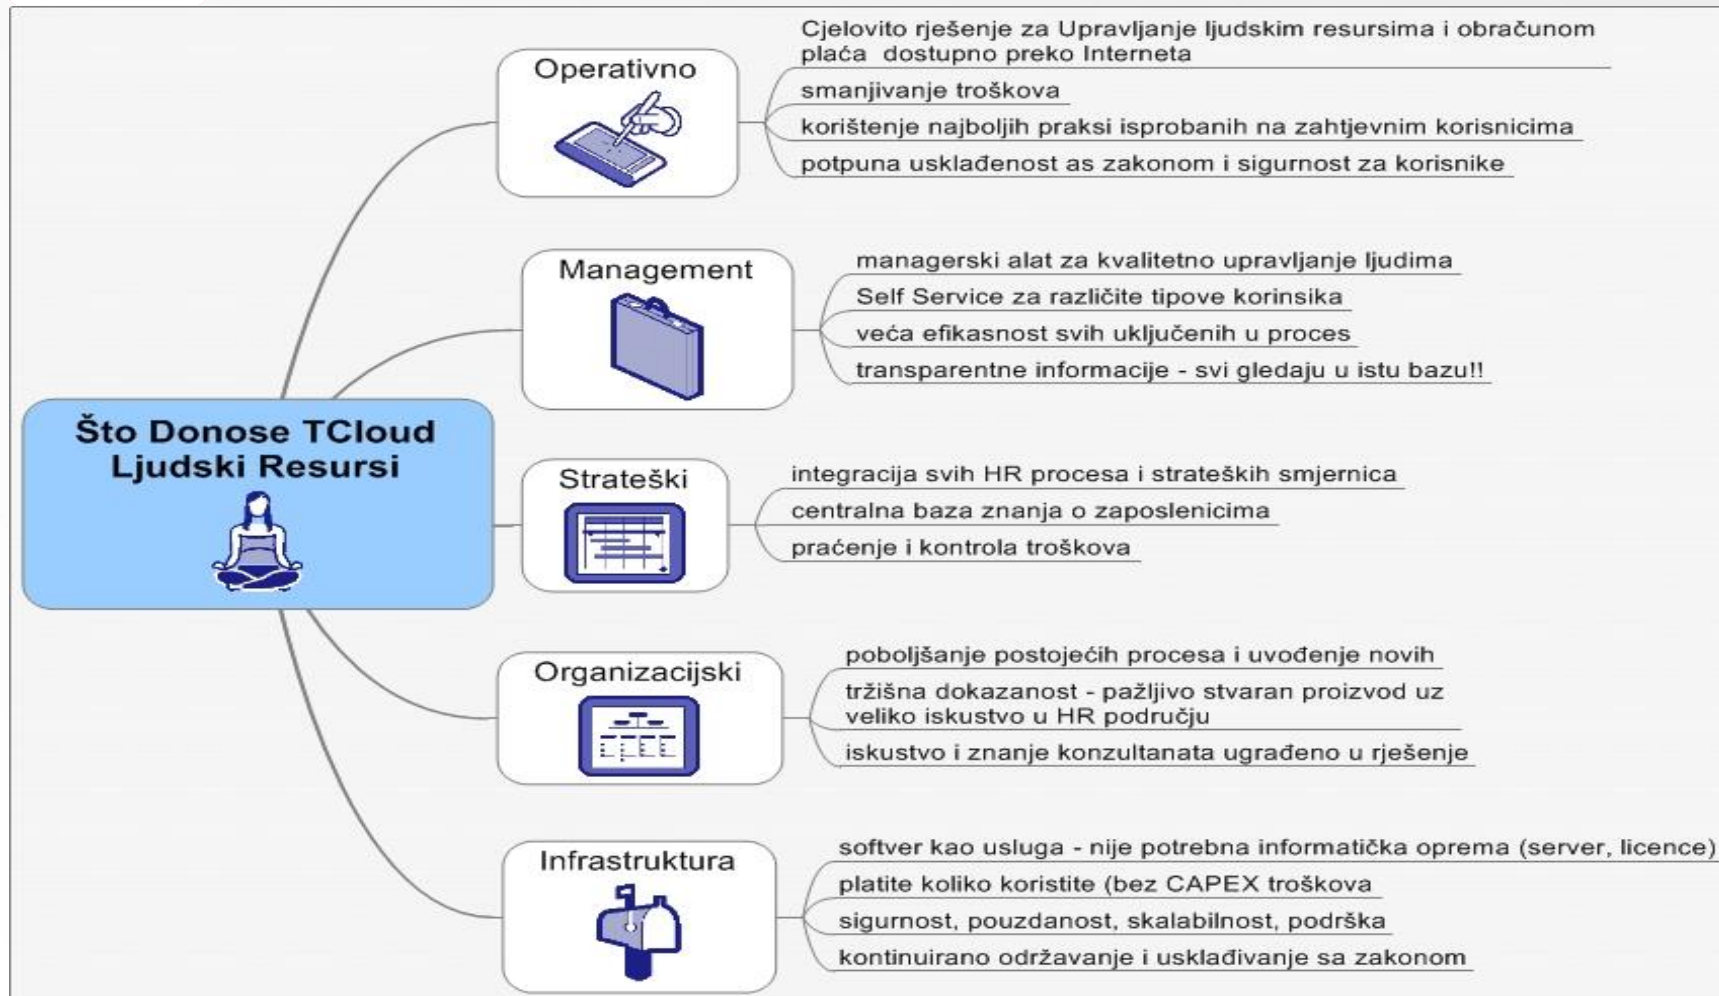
Što Donose TCloud Ljudski Resursi

Operativno

Cjelovito rješenje za Upravljanje ljudskim resursima i obračunom plaća dostupno preko Interneta

smanjivanje troškova

korištenje najboljih praksi isprobanih na zahtjevnim korisnicima

potpuna usklađenost as zakonom i sigurnost za korisnike

Management

managerski alat za kvalitetno upravljanje ljudima

Self Service za različite tipove korinsika

veća efikasnost svih uključenih u proces

transparentne informacije - svi gledaju u istu bazu!!

Strateški

integracija svih HR procesa i strateških smjernica

centralna baza znanja o zaposlenicima

praćenje i kontrola troškova

Organizacijski

poboljšanje postojećih procesa i uvođenje novih

tržišna dokazanost - pažljivo stvaran proizvod uz veliko iskustvo u HR području

iskustvo i znanje konzultanata ugrađeno u rješenje

Infrastruktura

softver kao usluga - nije potrebna informatička oprema (server, licence)

platite koliko koristite (bez CAPEX troškova

sigurnost, pouzdanost, skalabilnost, podrška

kontinuirano održavanje i usklađivanje sa zakonom